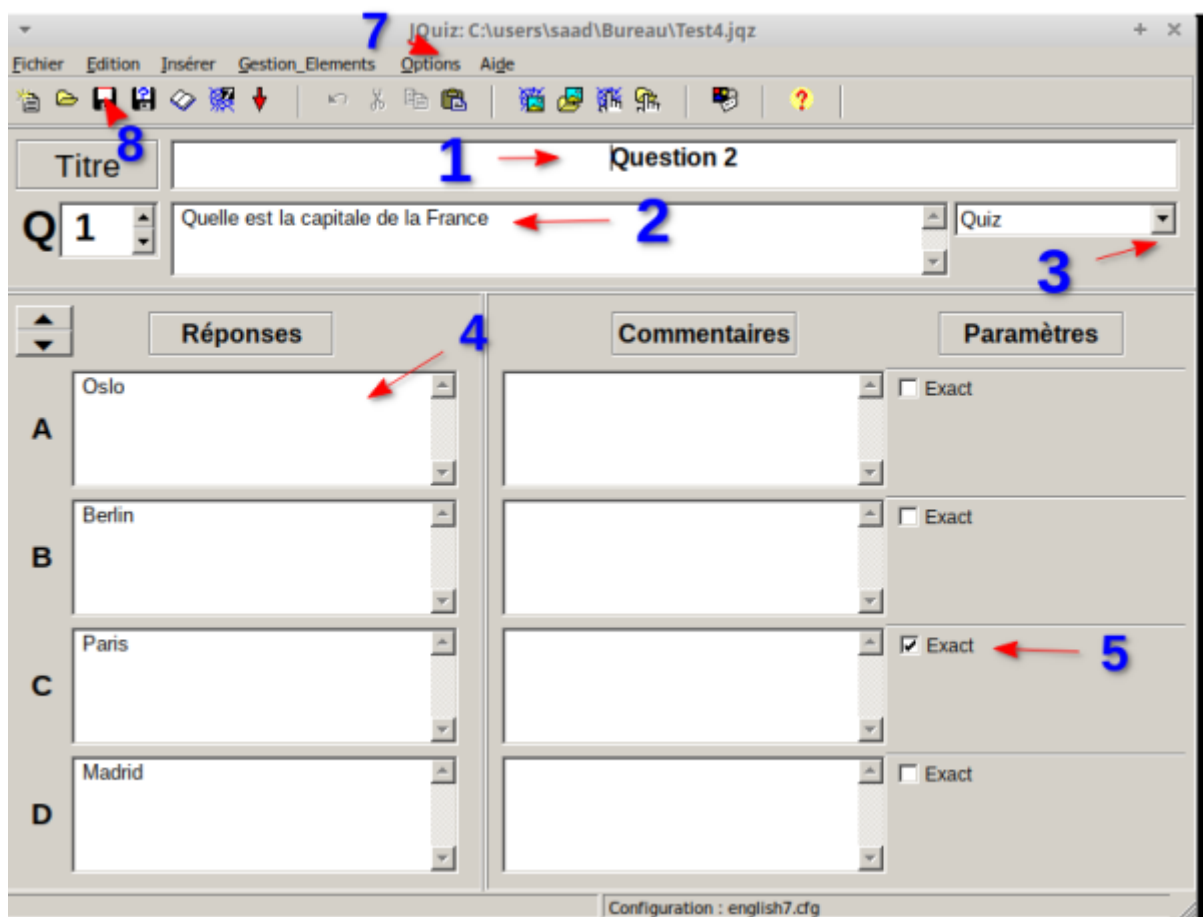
JQuiz: C:\users\saad\Bureau\Test4.jqz

7

Fichier Edition Insérer Gestion_Elements Options Aide

8

Titre

1

Question 2

Q 1

Quelle est la capitale de la France

2

Quiz

3

Réponses

4

Commentaires

Paramètres

A

Oslo

Exact

B

Berlin

Exact

C

Paris

Exact

5

D

Madrid

Exact

Configuration : english7.cfg